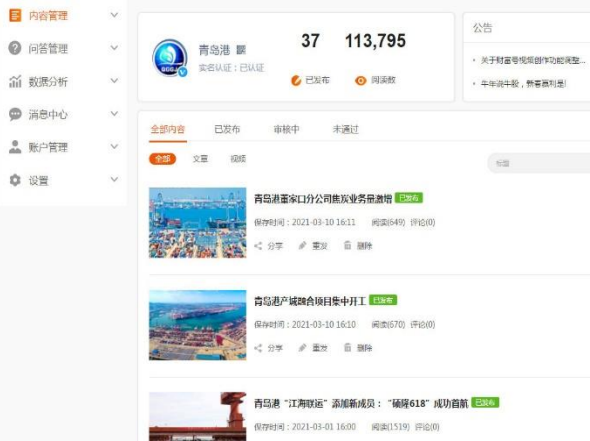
内容管理

问答管理

数据分析

消息中心

账户管理

设置

青岛港 膘
实名认证：已认证

37
已发布

113,795
阅读数

公告

• 关于财富号视频创作功能调整...

• 牛年说牛股，赞者赢利是!

全部内容　已发布　审核中　未通过

全部　文章　视频

标题

青岛港董家口分公司焦炭业务量激增 已发布
保存时间：2021-03-10 16:11　阅读(649)　评论(0)
分享　重发　删除

青岛港产城融合项目集中开工 已发布
保存时间：2021-03-10 16:10　阅读(670)　评论(0)
分享　重发　删除

青岛港“江海联运”添加新成员：“硕辉618”成功首航 已发布
保存时间：2021-03-01 16:00　阅读(1519)　评论(0)